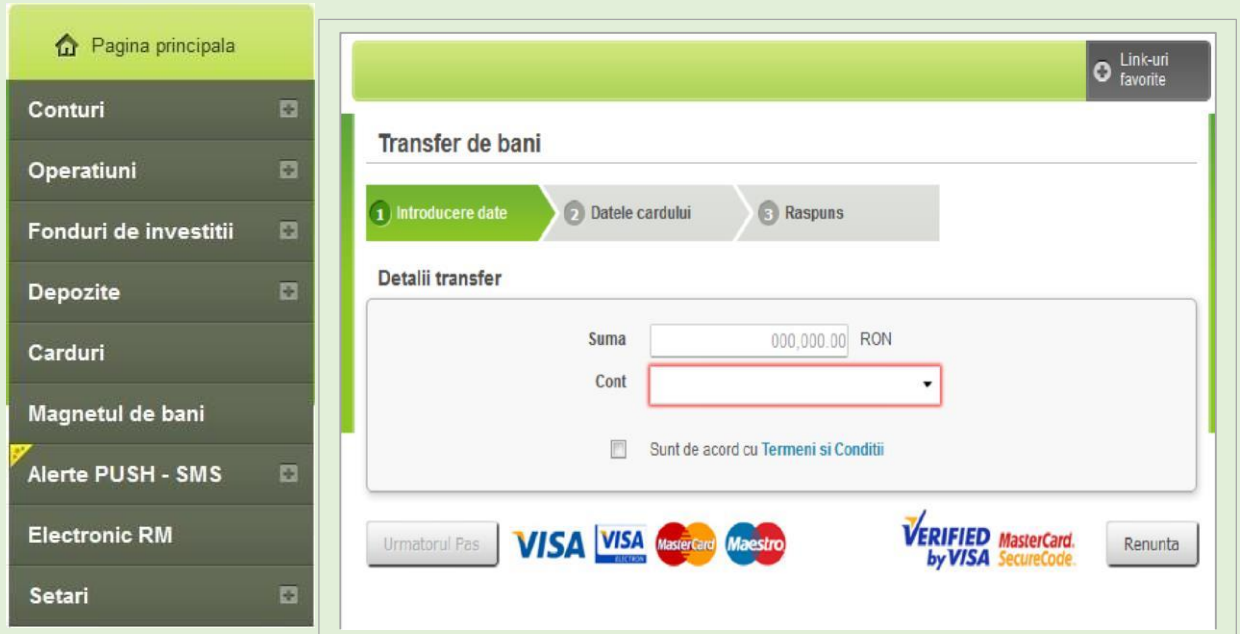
Pagina principala

Conturi

Operatiuni

Fonduri de investitii

Depozite

Carduri

Magnetul de bani

Alerte PUSH - SMS

Electronic RM

Setari

Link-uri favorite

Transfer de bani

1 Introducere date

2 Datele cardului

3 Raspuns

Detalii transfer

Suma 000,000.00 RON

Cont

Sunt de acord cu Termeni si Conditii

Urmatorul Pas

VISA

VISA ELECTRON

MasterCard

Maestro

VERIFIED by VISA

MasterCard. SecureCode.

Renunta